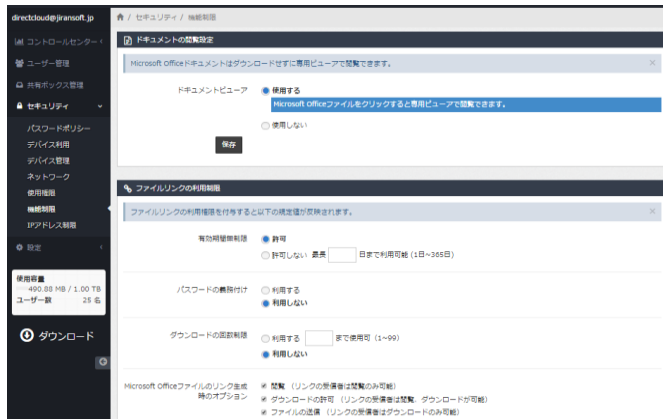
directcloud@jiransoft.jp

コントロールセンター
ユーザー管理
共有ボックス管理
セキュリティ
パスワードポリシー
デバイス利用
デバイス管理
ネットワーク
使用権限
機能制限
IPアドレス制限
設定

使用容量
490.88 MB / 1.00 TB
ユーザー数 25 名

ダウンロード

/ セキュリティ / 機能制限

ドキュメントの閲覧設定

Microsoft Officeドキュメントはダウンロードせずに専用ビューアで閲覧できます。

ドキュメントビューア
使用する
Microsoft Officeファイルをクリックすると専用ビューアで閲覧できます。
使用しない

保存

ファイルリンクの利用制限

ファイルリンクの利用権限を付与すると以下の規定値が反映されます。

有効期間制限
許可
許可しない 最長 日まで利用可能（1日〜365日）

パスワードの義務付け
利用する
利用しない

ダウンロードの回数制限
利用する まで使用可（1〜99）
利用しない

Microsoft Officeファイルのリンク生成時のオプション
閲覧（リンクの受信者は閲覧のみ可能）
ダウンロードの許可（リンクの受信者は閲覧、ダウンロードが可能）
ファイルの送信（リンクの受信者はダウンロードのみ可能）